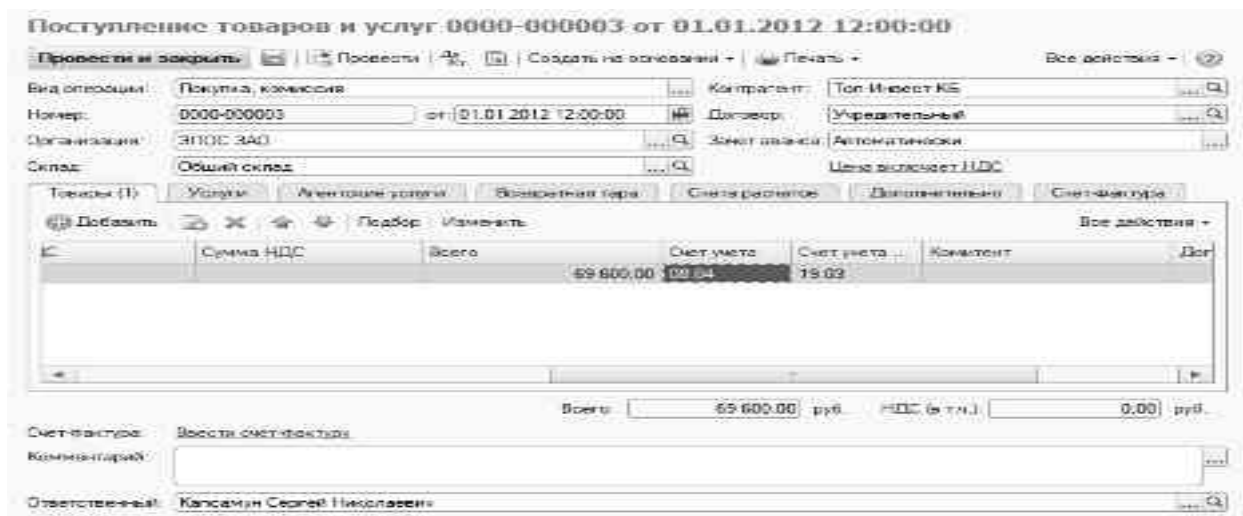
Поступление товаров и услуг 0000-000003 от 01.01.2012 12:00:00

Провести и закрыть | Провести | Создать на основании ▾ | Печать ▾ | Все действия ▾

Вид операции: Покупка, комиссия
Контрагент: Топ Инвест КБ
Номер: 0000-000003 от: 01.01.2012 12:00:00
Договор: Учредительный
Организация: ЭЛОС ЗАО
Зачет аванса: Автоматически
Склад: Общий склад
Цена включает НДС

Товары (1) | Услуги | Агентские услуги | Возвратная тара | Счета расчетов | Дополнительно | Счет-фактура

Добавить | Подбор | Изменить | Все действия ▾

| N | Сумма НДС | Всего | Счет учета | Счет учета ... | Комитент | Дог |
|---|---|---|---|---|---|---|
| | | 69 600,00 | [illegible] | 19.03 | | |

Всего: 69 600,00 руб. НДС (в т.ч.): 0,00 руб.

Счет-фактура: Ввести счет-фактуру
Комментарий:
Ответственный: Капсамун Сергей Николаевич